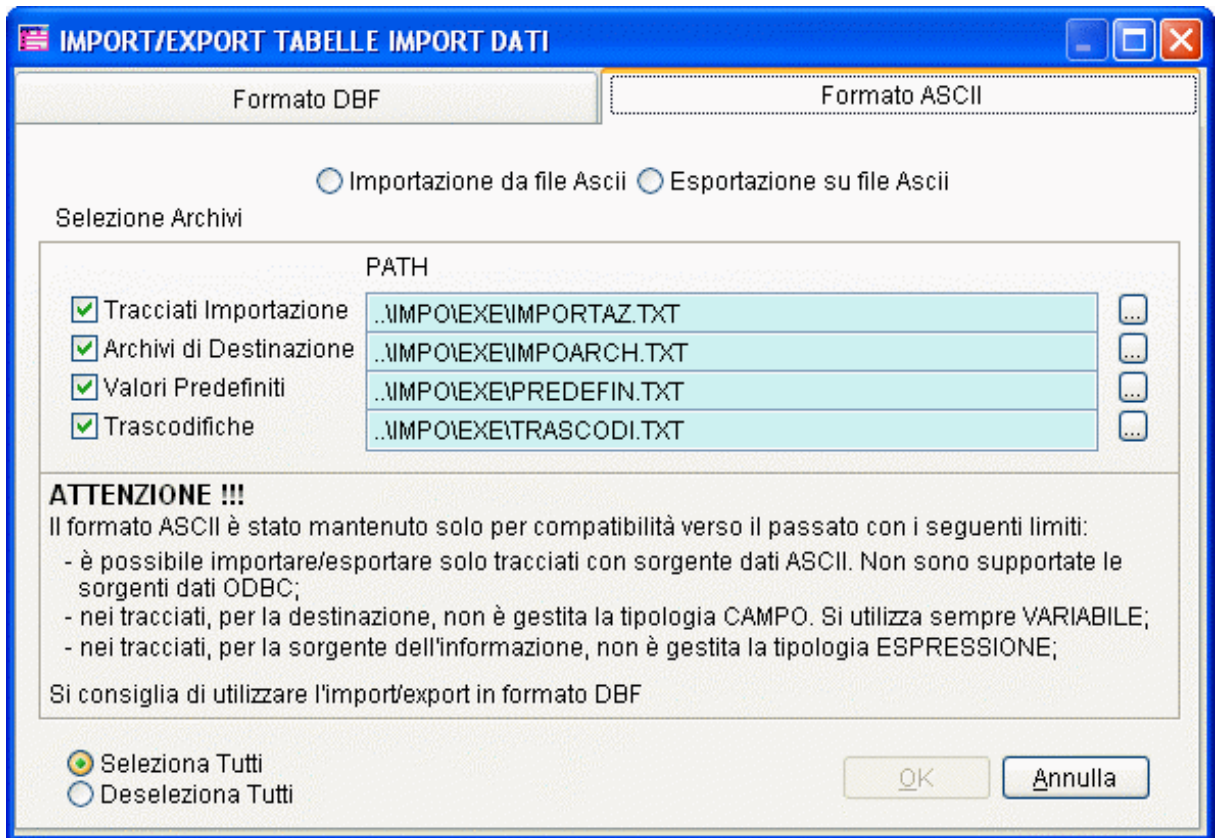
IMPORT/EXPORT TABELLE IMPORT DATI

Formato DBF

Formato ASCII

Importazione da file Ascii

Esportazione su file Ascii

Selezione Archivi

PATH

Tracciati Importazione ..\IMPO\EXE\IMPORTAZ.TXT ...

Archivi di Destinazione ..\IMPO\EXE\IMPOARCH.TXT ...

Valori Predefiniti ..\IMPO\EXE\PREDEFIN.TXT ...

Trascodifiche ..\IMPO\EXE\TRASCODI.TXT ...

ATTENZIONE !!!
Il formato ASCII è stato mantenuto solo per compatibilità verso il passato con i seguenti limiti:
- è possibile importare/esportare solo tracciati con sorgente dati ASCII. Non sono supportate le sorgenti dati ODBC;
- nei tracciati, per la destinazione, non è gestita la tipologia CAMPO. Si utilizza sempre VARIABILE;
- nei tracciati, per la sorgente dell'informazione, non è gestita la tipologia ESPRESSIONE;

Si consiglia di utilizzare l'import/export in formato DBF

Seleziona Tutti

Deseleziona Tutti

OK

Annulla